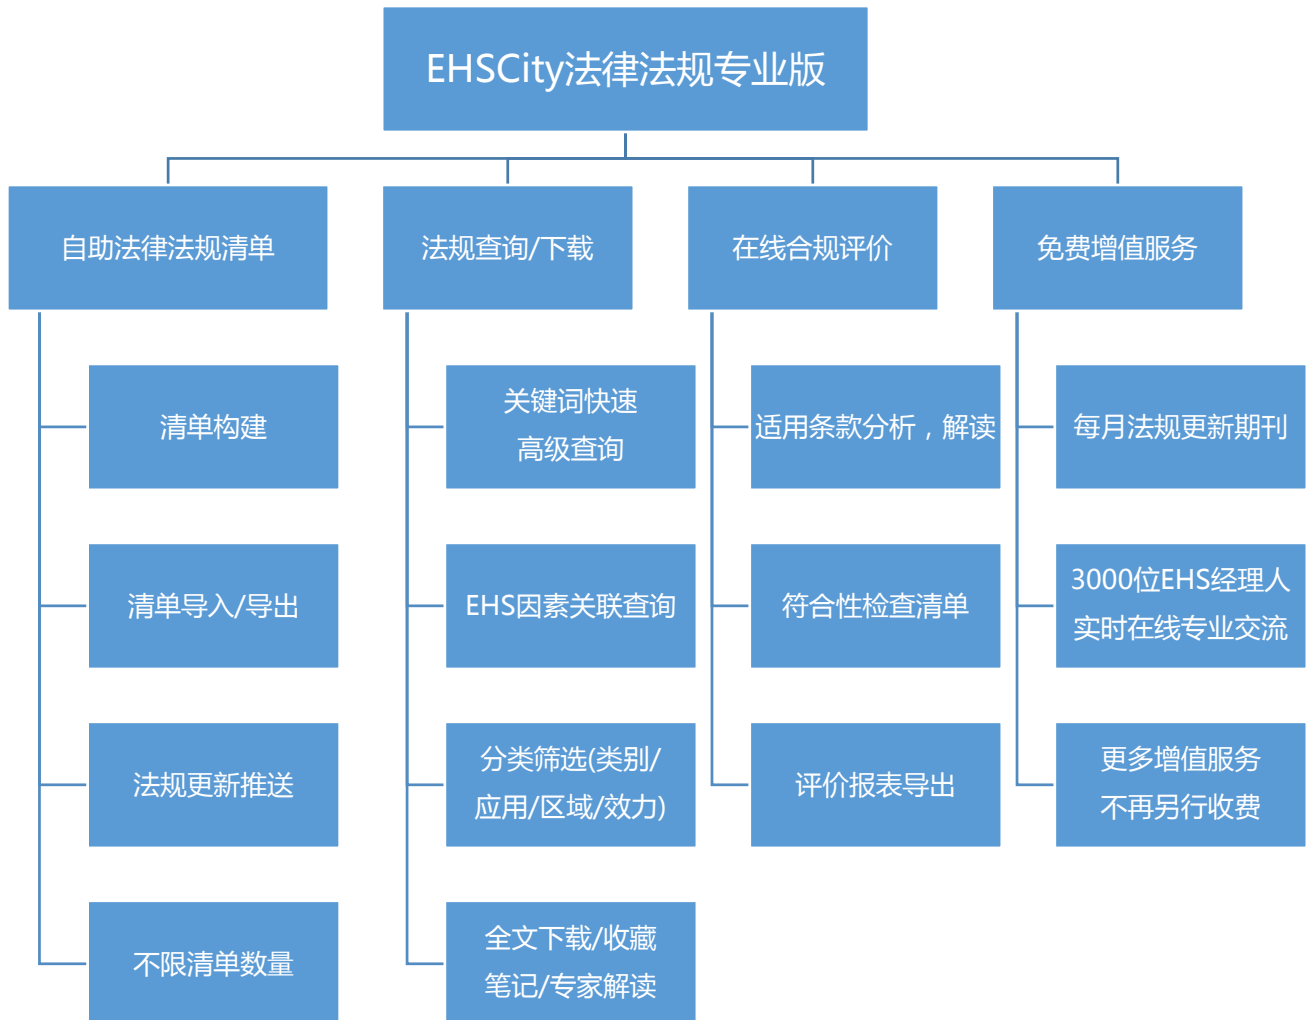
EHSCity法律法规专业版

自助法律法规清单

清单构建

清单导入/导出

法规更新推送

不限清单数量

法规查询/下载

关键词快速
高级查询

EHS因素关联查询

分类筛选(类别/
应用/区域/效力)

全文下载/收藏
笔记/专家解读

在线合规评价

适用条款分析，解读

符合性检查清单

评价报表导出

免费增值服务

每月法规更新期刊

3000位EHS经理人
实时在线专业交流

更多增值服务
不再另行收费